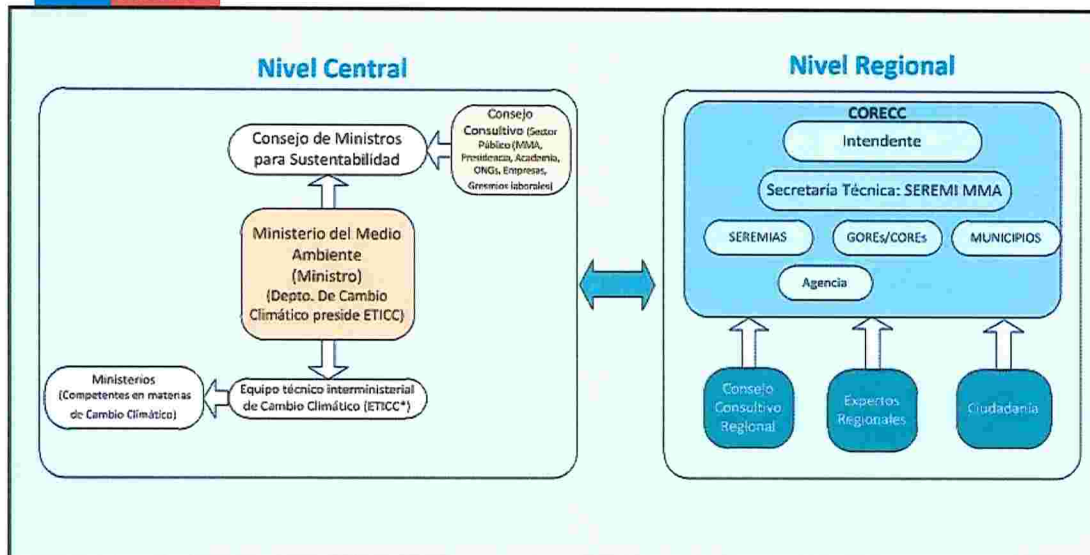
Nivel Central

Consejo de Ministros para Sustentabilidad

Consejo Consultivo (Sector Público (MMA, Presidencia, Academia, ONGs, Empresas, Gremios laborales)

Ministerio del Medio Ambiente (Ministro) (Depto. De Cambio Climático preside ETICC)

Ministerios (Competentes en materias de Cambio Climático)

Equipo técnico interministerial de Cambio Climático (ETICC*)

Nivel Regional

CORECC

Intendente

Secretaría Técnica: SEREMI MMA

SEREMIAS

GOREs/COREs

MUNICIPIOS

Agencia

Consejo Consultivo Regional

Expertos Regionales

Ciudadanía